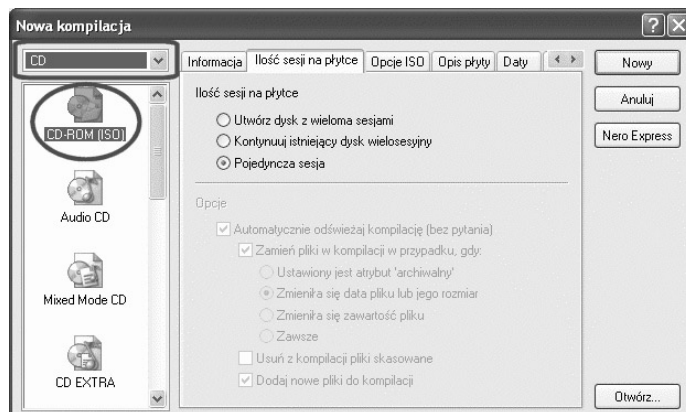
Nowa kompilacja

?

X

CD

CD-ROM (ISO)

Audio CD

Mixed Mode CD

CD EXTRA

Informacja | Ilość sesji na płytce | Opcje ISO | Opis płyty | Daty

Ilość sesji na płytce

Utwórz dysk z wieloma sesjami

Kontynuuj istniejący dysk wielosesyjny

Pojedyncza sesja

Opcje

Automatycznie odświeżaj kompilację (bez pytania)

Zamień pliki w kompilacji w przypadku, gdy:

Ustawiony jest atrybut 'archiwalny'

Zmieniła się data pliku lub jego rozmiar

Zmieniła się zawartość pliku

Zawsze

Usuń z kompilacji pliki skasowane

Dodaj nowe pliki do kompilacji

Nowy

Anuluj

Nero Express

Otwórz...